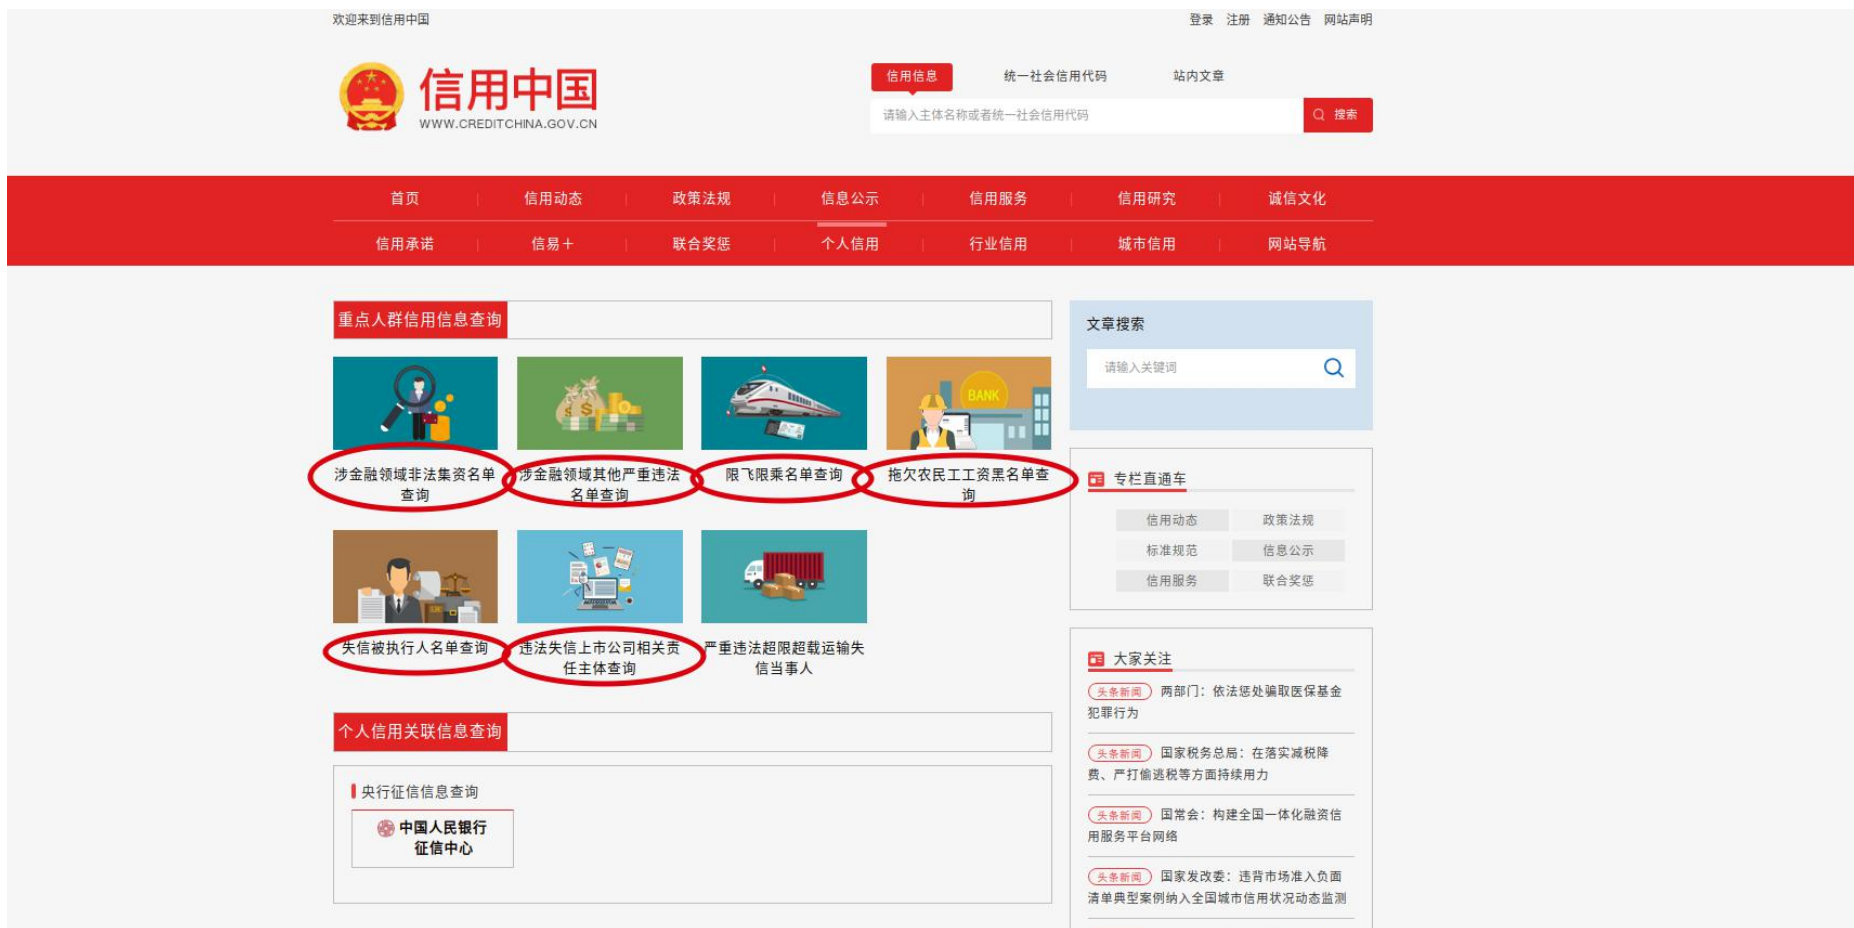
欢迎来到信用中国

登录 注册 通知公告 网站声明

信用中国
WWW.CREDITCHINA.GOV.CN

信用信息 统一社会信用代码 站内文章

请输入主体名称或者统一社会信用代码 搜索

首页 信用动态 政策法规 信息公示 信用服务 信用研究 诚信文化

信用承诺 信易+ 联合奖惩 个人信用 行业信用 城市信用 网站导航

重点人群信用信息查询

BANK

涉金融领域非法集资名单查询

涉金融领域其他严重违法名单查询

限飞限乘名单查询

拖欠农民工工资黑名单查询

失信被执行人名单查询

违法失信上市公司相关责任主体查询

严重违法超限超载运输失信当事人

个人信用关联信息查询

央行征信信息查询

中国人民银行征信中心

文章搜索

请输入关键词

专栏直通车

信用动态 政策法规
标准规范 信息公示
信用服务 联合奖惩

大家关注

头条新闻 两部门：依法惩处骗取医保基金犯罪行为

头条新闻 国家税务总局：在落实减税降费、严打偷逃税等方面持续用力

头条新闻 国常会：构建全国一体化融资信用服务平台网络

头条新闻 国家发改委：违背市场准入负面清单典型案例纳入全国城市信用状况动态监测